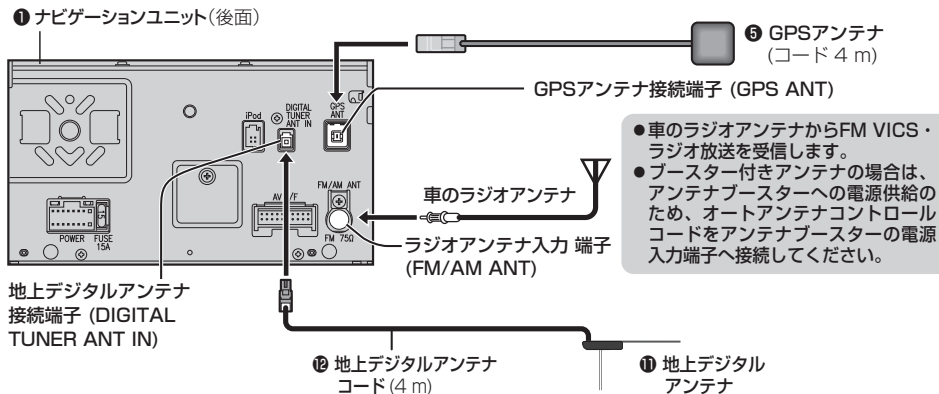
❶ ナビゲーションユニット(後面)

❺ GPSアンテナ (コード 4 m)

GPS ANT

iPod

DIGITAL TUNER ANT IN

GPSアンテナ接続端子 (GPS ANT)

●車のラジオアンテナからFM VICS・ラジオ放送を受信します。
●ブースター付きアンテナの場合は、アンテナブースターへの電源供給のため、オートアンテナコントロールコードをアンテナブースターの電源入力端子へ接続してください。

FM/AM ANT

AV I/F

車のラジオアンテナ

POWER

FUSE 15A

FM 75Ω

ラジオアンテナ入力 端子 (FM/AM ANT)

地上デジタルアンテナ接続端子 (DIGITAL TUNER ANT IN)

⓬ 地上デジタルアンテナコード(4 m)

⓫ 地上デジタルアンテナ